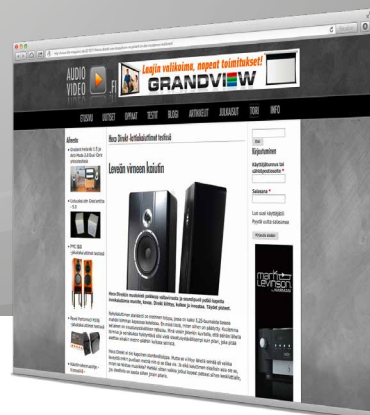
AUDIO VIDEO .fi

Laajin valikoima, nopeat toimitukset!

GRANDVIEW

ETUSIVU UUTISET OPPAAT TESTIT BLOGI AKTIIVIEET JULKAISUT TORI INFO

Leveän viemeen kaiutin

Kirjautuminen

Käyttäjätunnus tai sähköpostiosoite *

Salasana *

mark levinson

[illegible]